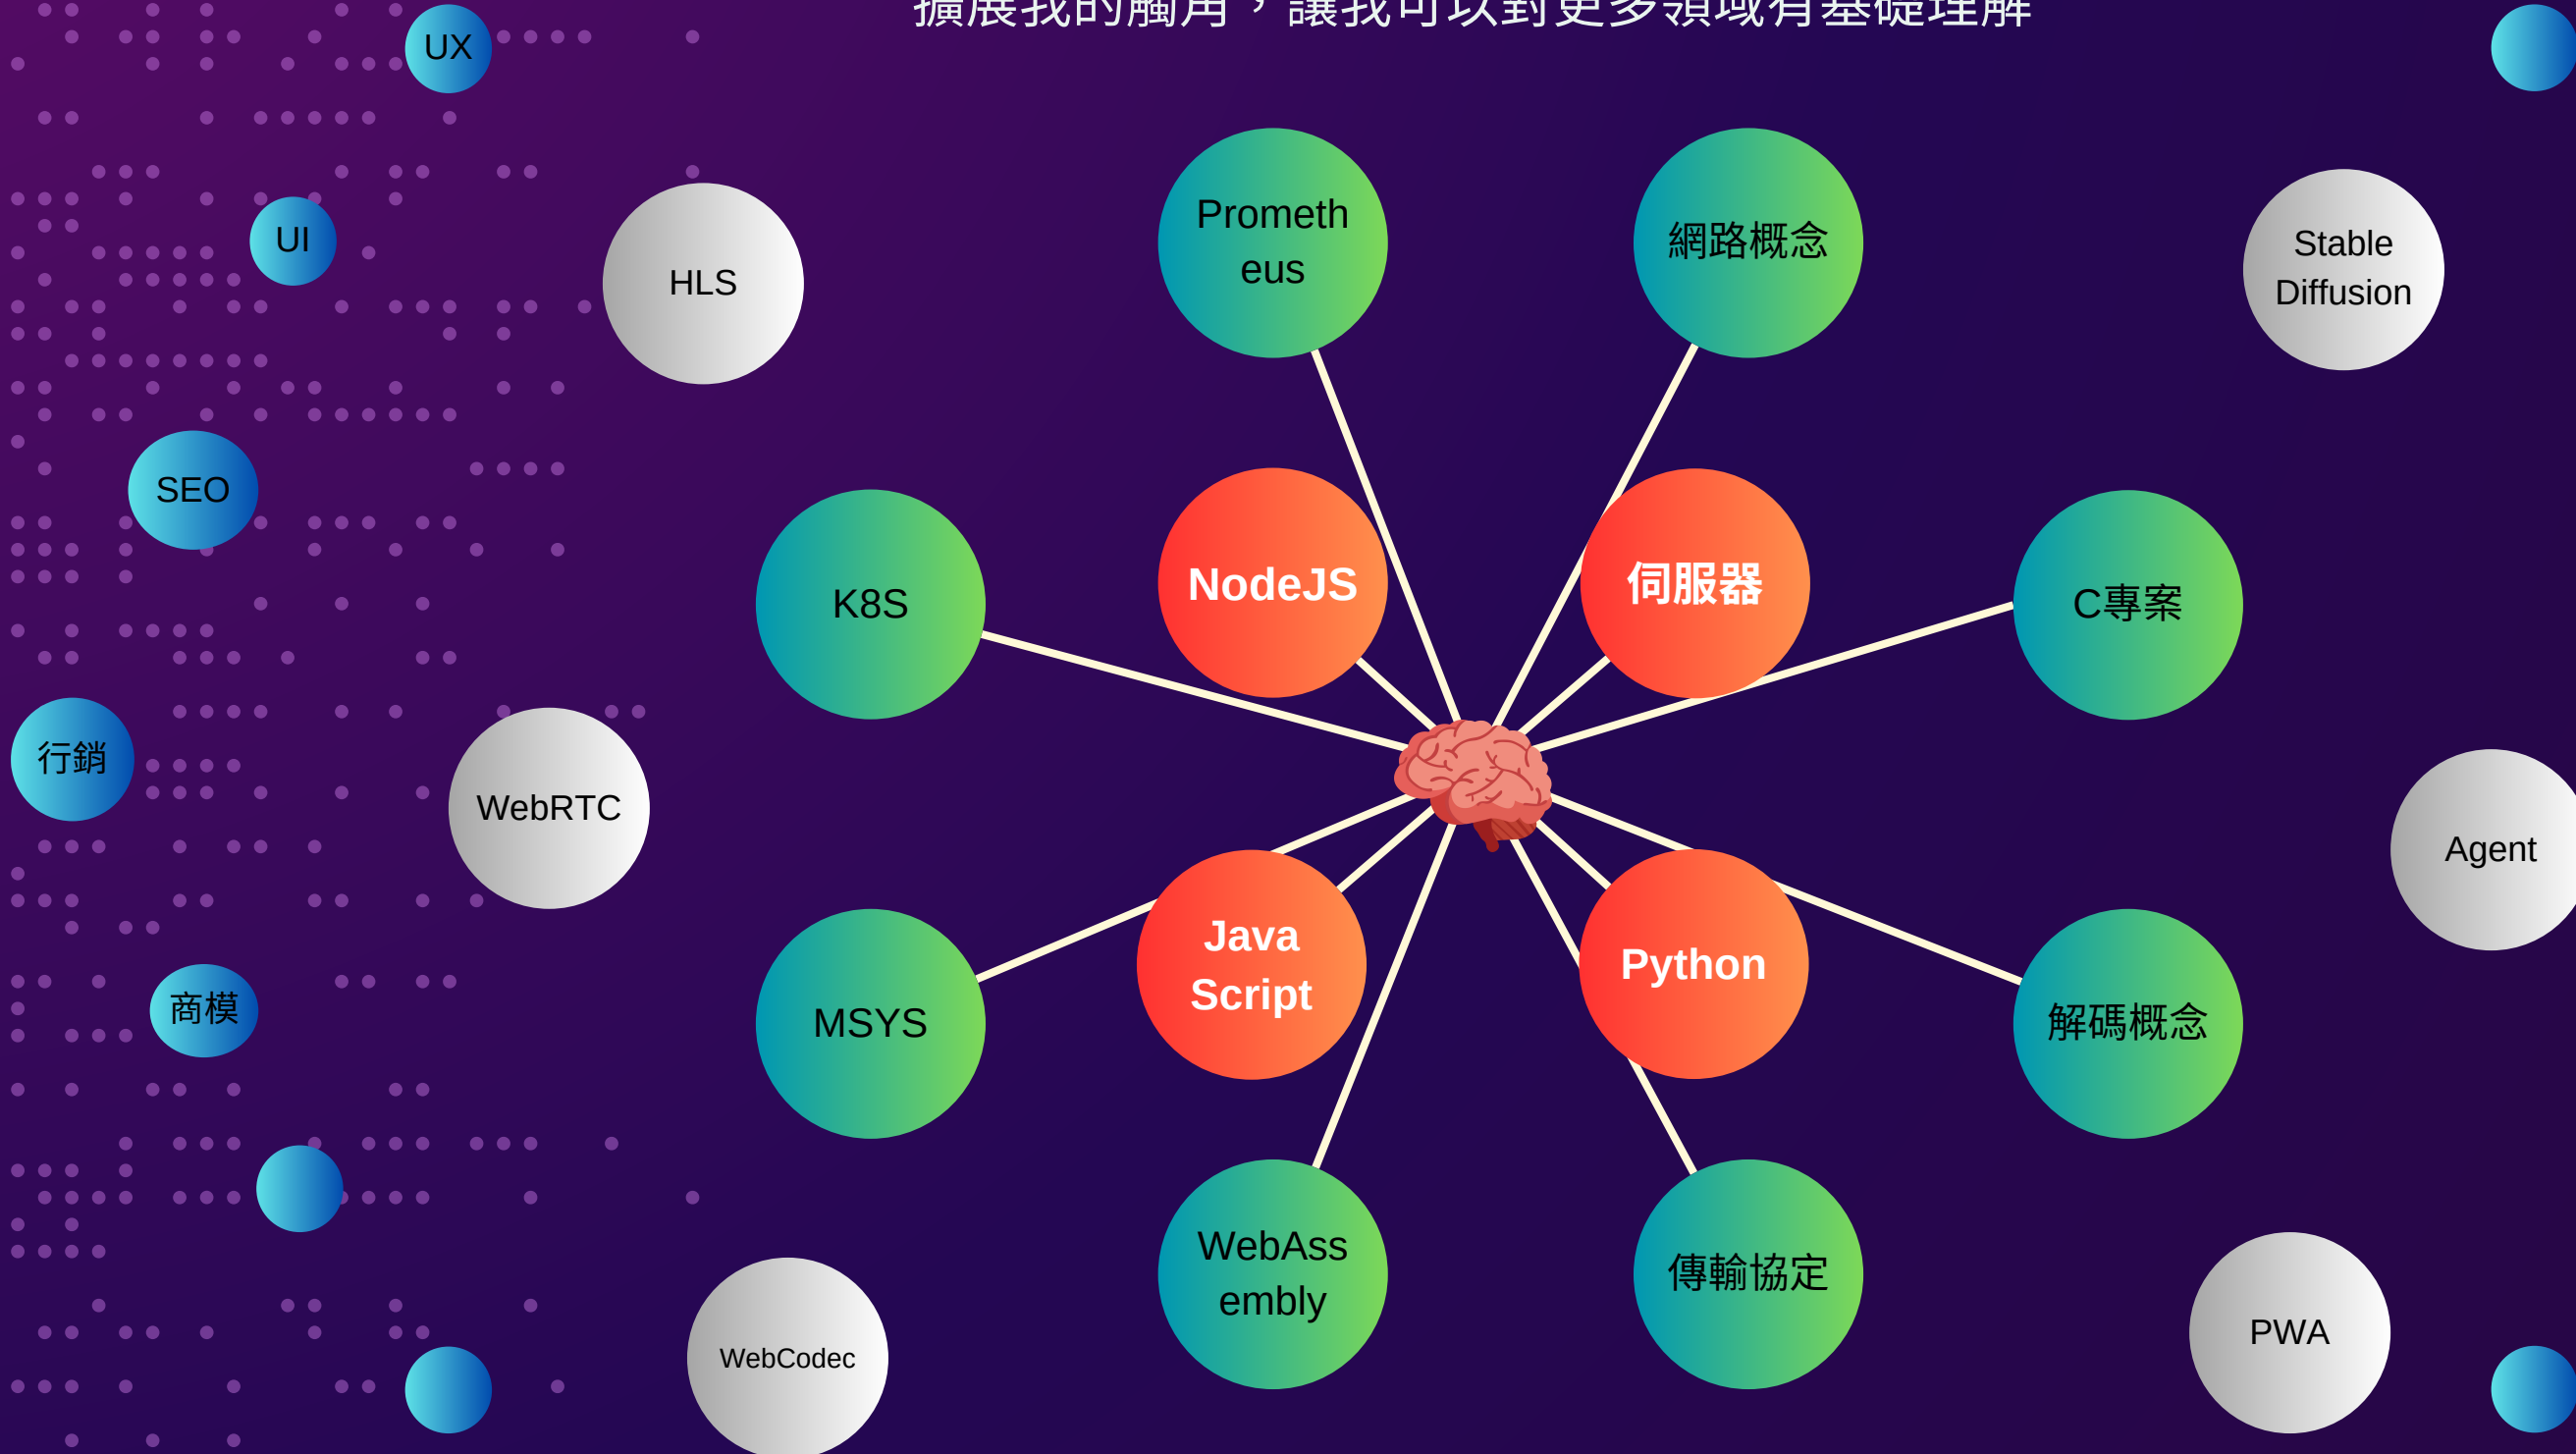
擴展我的觸角，讓我可以對更多領域有基礎理解

UX

UI

HLS

Prometheus

網路概念

Stable Diffusion

SEO

K8S

NodeJS

伺服器

C專案

行銷

WebRTC

Agent

Java Script

Python

MSYS

解碼概念

商模

WebAssembly

傳輸協定

PWA

WebCodec